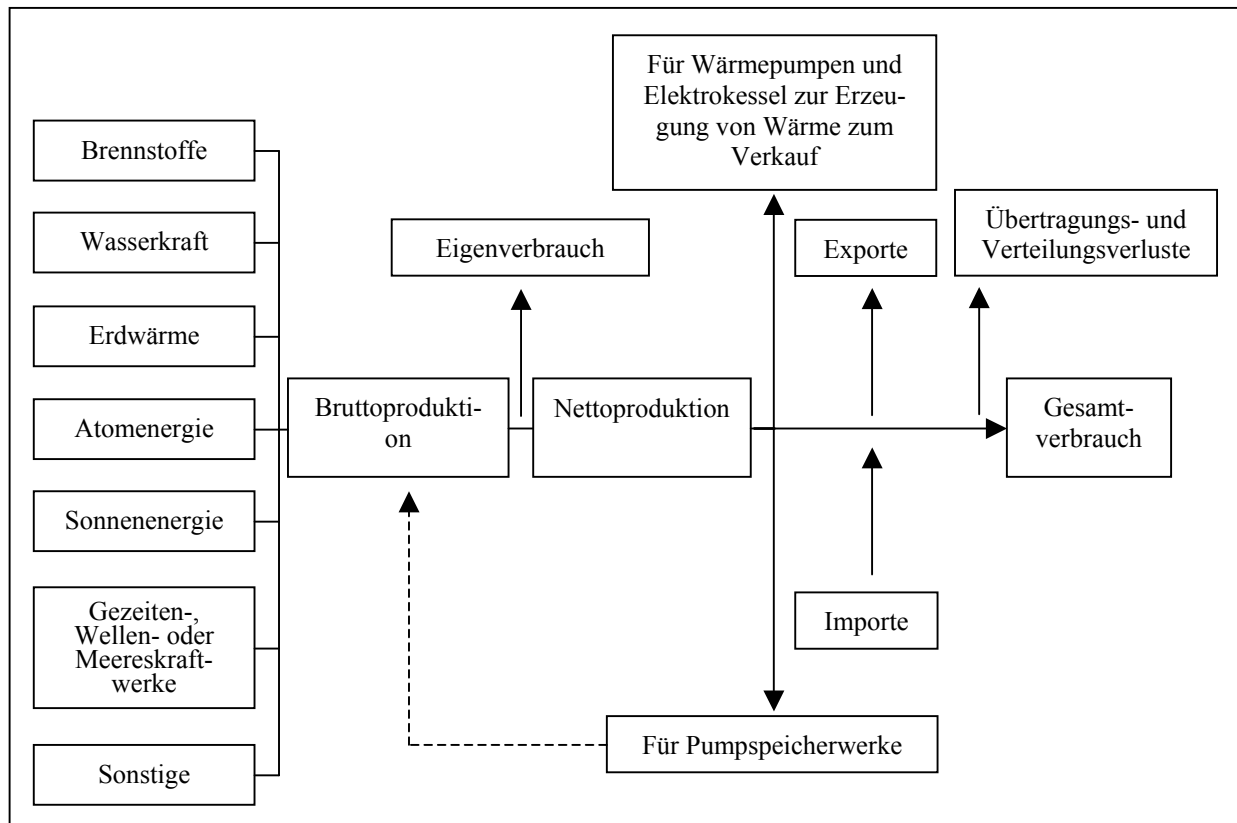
Brennstoffe

Wasserkraft

Erdwärme

Atomenergie

Sonnenenergie

Gezeiten-, Wellen- oder Meereskraftwerke

Sonstige

Bruttoproduktion

Eigenverbrauch

Nettoproduktion

Für Wärmepumpen und Elektrokessel zur Erzeugung von Wärme zum Verkauf

Exporte

Übertragungs- und Verteilungsverluste

Gesamtverbrauch

Importe

Für Pumpspeicherwerke